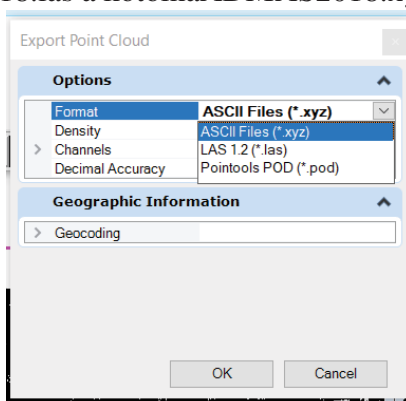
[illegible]

Export Point Cloud

×

Options

Format | ASCII Files (*.xyz)
Density
Channels
Decimal Accuracy

ASCII Files (*.xyz)
LAS 1.2 (*.las)
Pointools POD (*.pod)

Geographic Information

Geocoding

OK

Cancel